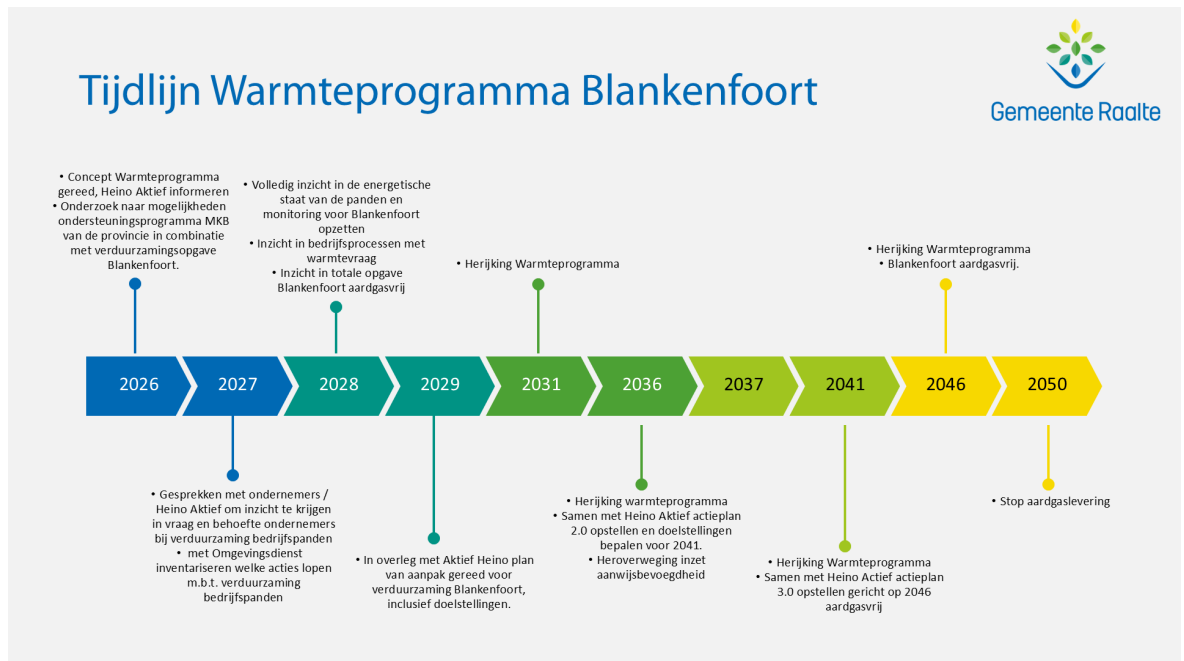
Tijdlijn Warmteprogramma Blankenfoort

Gemeente Raalte

• Concept Warmteprogramma gereed, Heino Aktief informeren
• Onderzoek naar mogelijkheden ondersteuningsprogramma MKB van de provincie in combinatie met verduurzamingsopgave Blankenfoort.

• Volledig inzicht in de energetische staat van de panden en monitoring voor Blankenfoort opzetten
• Inzicht in bedrijfsprocessen met warmtevraag
• Inzicht in totale opgave Blankenfoort aardgasvrij

• Herijking Warmteprogramma

• Herijking Warmteprogramma
• Blankenfoort aardgasvrij.

2026 | 2027 | 2028 | 2029 | 2031 | 2036 | 2037 | 2041 | 2046 | 2050

• Gesprekken met ondernemers / Heino Aktief om inzicht te krijgen in vraag en behoefte ondernemers bij verduurzaming bedrijfspanden
• met Omgevingsdienst inventariseren welke acties lopen m.b.t. verduurzaming bedrijfspanden

• In overleg met Aktief Heino plan van aanpak gereed voor verduurzaming Blankenfoort, inclusief doelstellingen.

• Herijking warmteprogramma
• Samen met Heino Aktief actieplan 2.0 opstellen en doelstellingen bepalen voor 2041.
• Heroverweging inzet aanwijsbevoegdheid

• Herijking Warmteprogramma
• Samen met Heino Actief actieplan 3.0 opstellen gericht op 2046 aardgasvrij

• Stop aardgaslevering